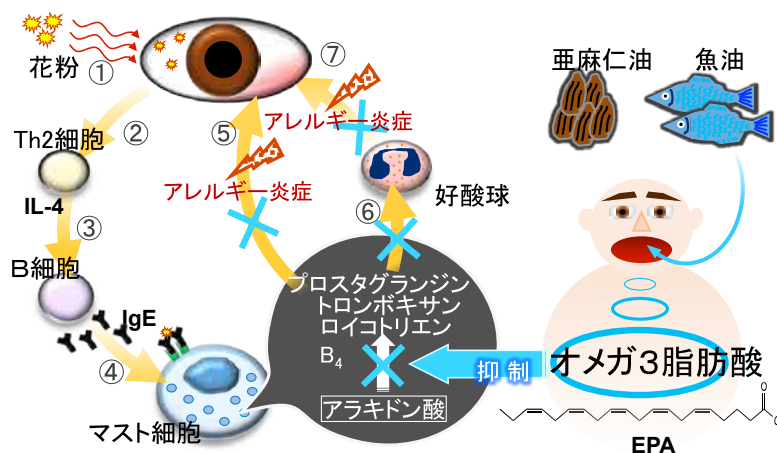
花粉 ①

⑦

亜麻仁油 魚油

Th2細胞 ②

⑤ アレルギー炎症

アレルギー炎症

IL-4

③

好酸球

⑥

B細胞

IgE

プロスタグランジン
トロンボキサン
ロイコトリエン
$B_4$

④

抑 制

オメガ3脂肪酸

マスト細胞

アラキドン酸

EPA